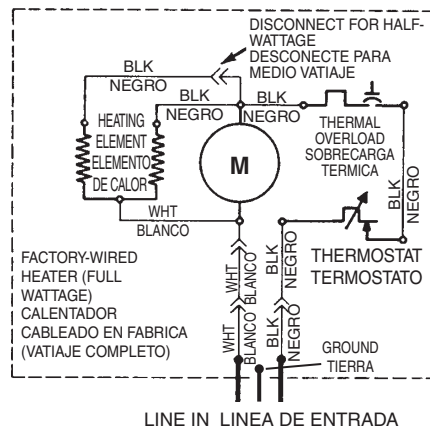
DISCONNECT FOR HALF-WATTAGE
DESCONECTE PARA MEDIO VATIAJE

BLK
NEGRO

BLK
NEGRO

BLK
NEGRO

HEATING ELEMENT
ELEMENTO DE CALOR

M

THERMAL OVERLOAD
SOBRECARGA TERMICA

BLK
NEGRO

WHT
BLANCO

THERMOSTAT
TERMOSTATO

FACTORY-WIRED HEATER (FULL WATTAGE)
CALENTADOR CABLEADO EN FABRICA (VATIAJE COMPLETO)

WHT
BLANCO

BLK
NEGRO

WHT
BLANCO

BLK
NEGRO

GROUND
TIERRA

LINE IN LINEA DE ENTRADA